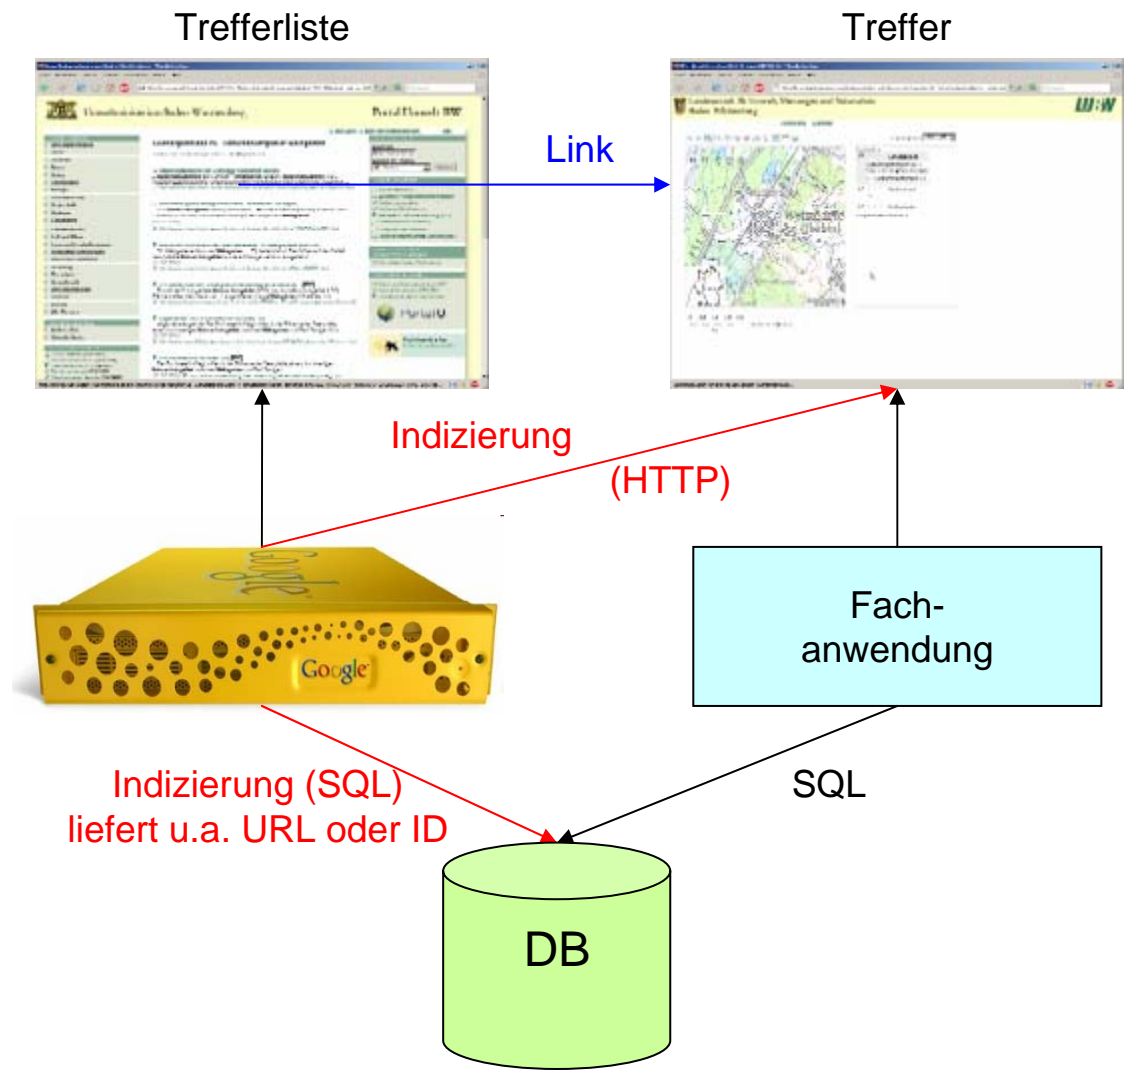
Trefferliste

Treffer

Umweltministerium Baden-Württemberg

Portal Umwelt BW

Link

Landesanstalt für Umwelt, Messungen und Naturschutz Baden-Württemberg

LUBW

PortalU

Indizierung

(HTTP)

Google

Google

Fachanwendung

Indizierung (SQL) liefert u.a. URL oder ID

SQL

DB